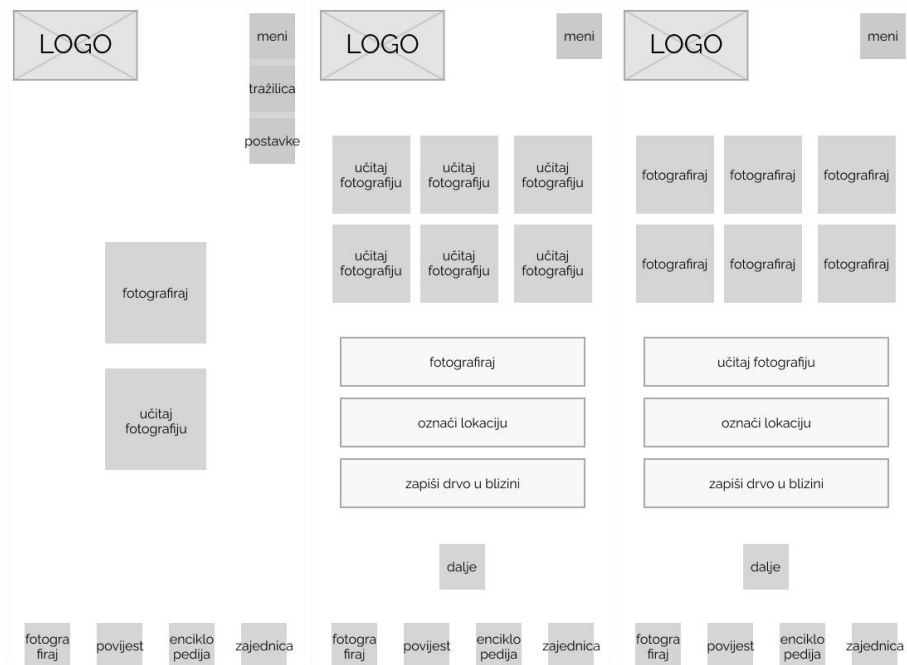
LOGO

meni

tražilica

postavke

fotografiraj

učitaj fotografiju

fotogra firaj

povijest

enciklo pedija

zajednica

LOGO

meni

učitaj fotografiju

učitaj fotografiju

učitaj fotografiju

učitaj fotografiju

učitaj fotografiju

učitaj fotografiju

fotografiraj

označi lokaciju

zapiši drvo u blizini

dalje

fotogra firaj

povijest

enciklo pedija

zajednica

LOGO

meni

fotografiraj

fotografiraj

fotografiraj

fotografiraj

fotografiraj

fotografiraj

učitaj fotografiju

označi lokaciju

zapiši drvo u blizini

dalje

fotogra firaj

povijest

enciklo pedija

zajednica